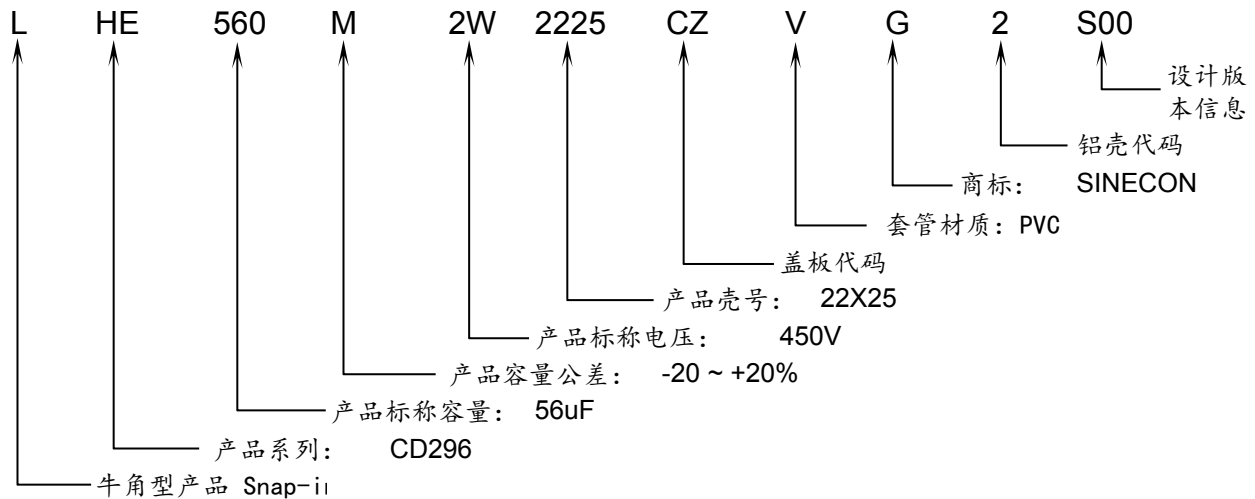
L HE 560 M 2W 2225 CZ V G 2 S00

设计版本信息

铝壳代码

商标： SINECON

套管材质：PVC

盖板代码

产品壳号： 22X25

产品标称电压： 450V

产品容量公差： -20 ~ +20%

产品标称容量： 56uF

产品系列： CD296

牛角型产品 Snap-i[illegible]